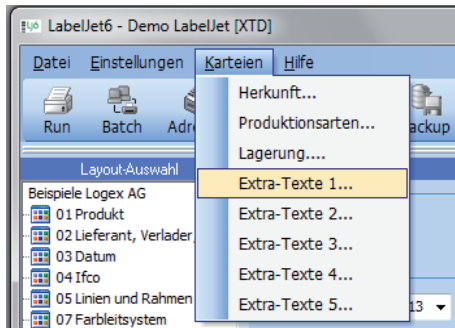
LabelJet6 - Demo LabelJet [XTD]

Datei Einstellungen Karteien Hilfe

Run Batch Adr ackup

Layout-Auswahl

Beispiele Logex AG
01 Produkt
02 Lieferant, Verlader,
03 Datum
04 Ifco
05 Linien und Rahmen
07 Farbleitsystem

Herkunft...
Produktionsarten...
Lagerung....
Extra-Texte 1...
Extra-Texte 2...
Extra-Texte 3...
Extra-Texte 4...
Extra-Texte 5...

13